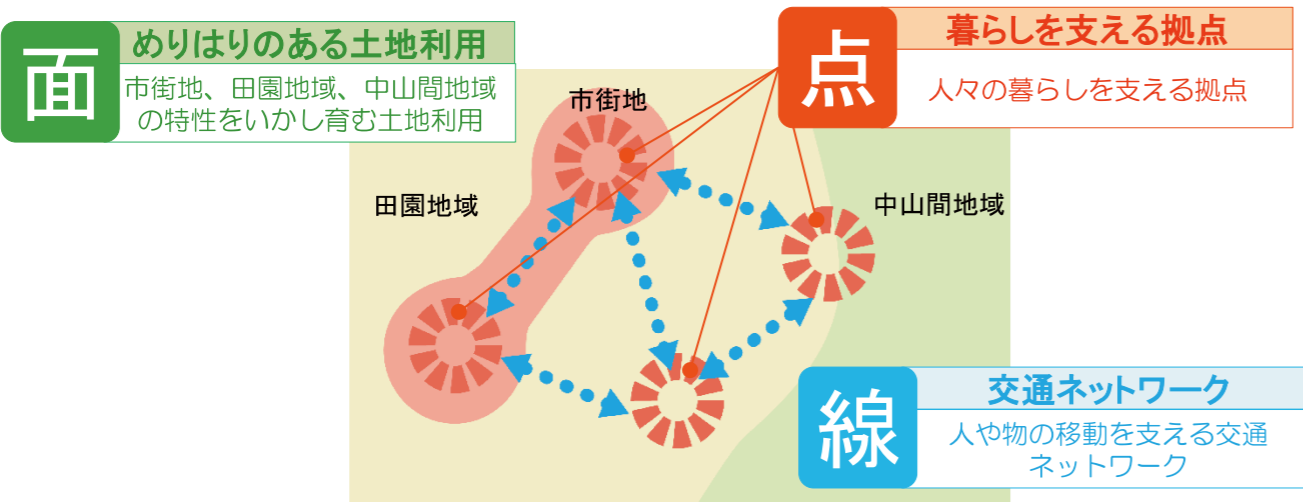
面

めりはりのある土地利用

市街地、田園地域、中山間地域の特性をいかし育む土地利用

点

暮らしを支える拠点

人々の暮らしを支える拠点

市街地

田園地域

中山間地域

線

交通ネットワーク

人や物の移動を支える交通ネットワーク